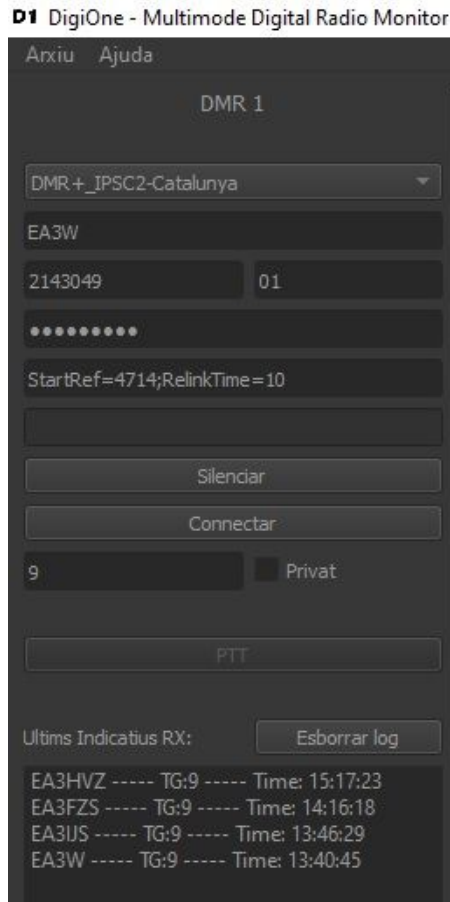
D1 DigiOne - Multimode Digital Radio Monitor
Arxiu Ajuda
DMR 1
DMR+_IPSC2-Catalunya
EA3W
2143049
01
•••••••••
StartRef=4714;RelinkTime=10
Silenciar
Connectar
9
Privat
PTT
Ultims Indicatius RX:
Esborrar log
EA3HVZ ----- TG:9 ----- Time: 15:17:23
EA3FZS ----- TG:9 ----- Time: 14:16:18
EA3IJS ----- TG:9 ----- Time: 13:46:29
EA3W ----- TG:9 ----- Time: 13:40:45